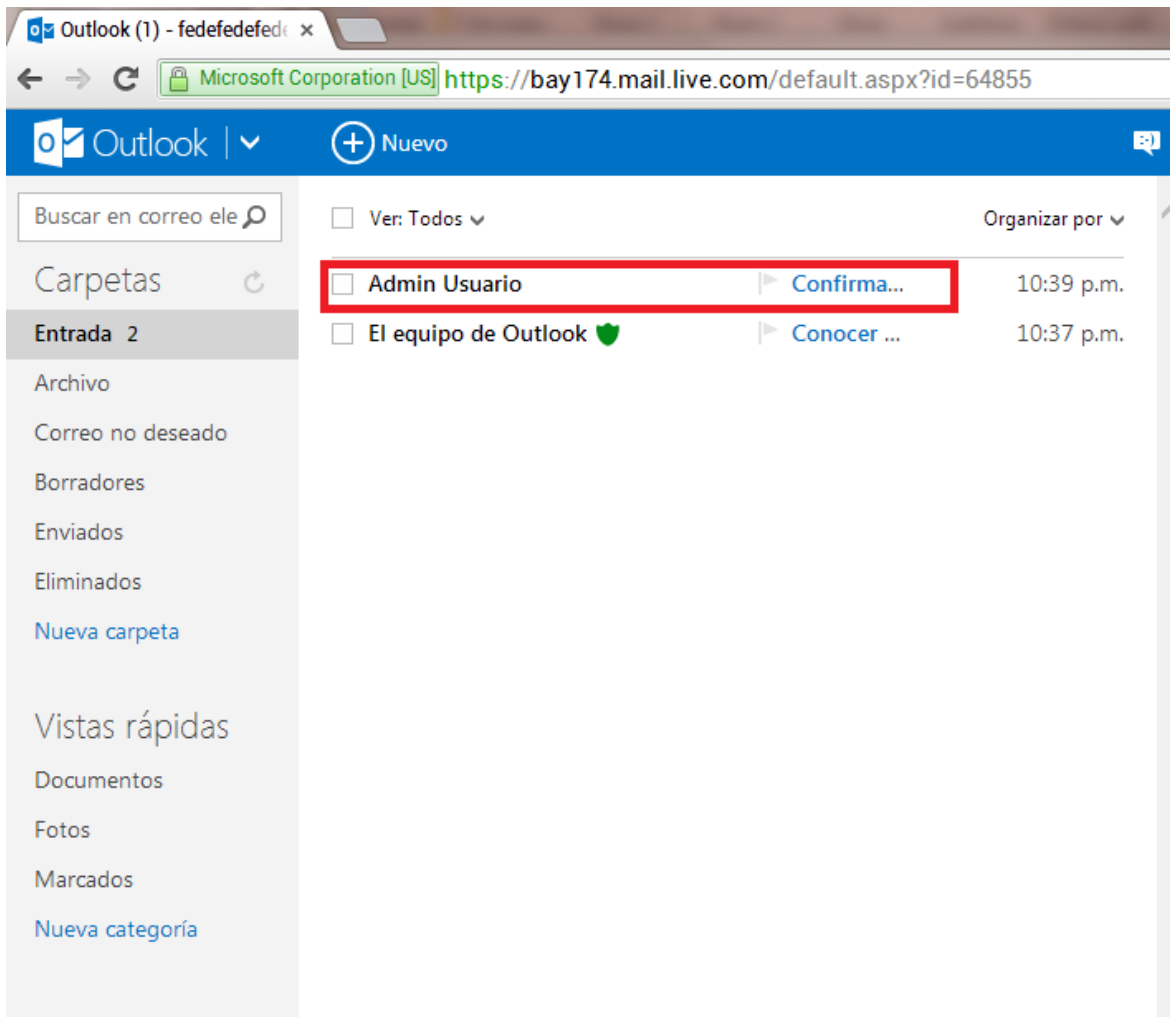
Outlook (1) - fedefedefede ×

Microsoft Corporation [US] https://bay174.mail.live.com/default.aspx?id=64855

Outlook

Nuevo

Buscar en correo ele

Carpetas

Entrada 2

Archivo

Correo no deseado

Borradores

Enviados

Eliminados

Nueva carpeta

Vistas rápidas

Documentos

Fotos

Marcados

Nueva categoría

Ver: Todos

Organizar por

Admin Usuario Confirma... 10:39 p.m.

El equipo de Outlook Conocer ... 10:37 p.m.